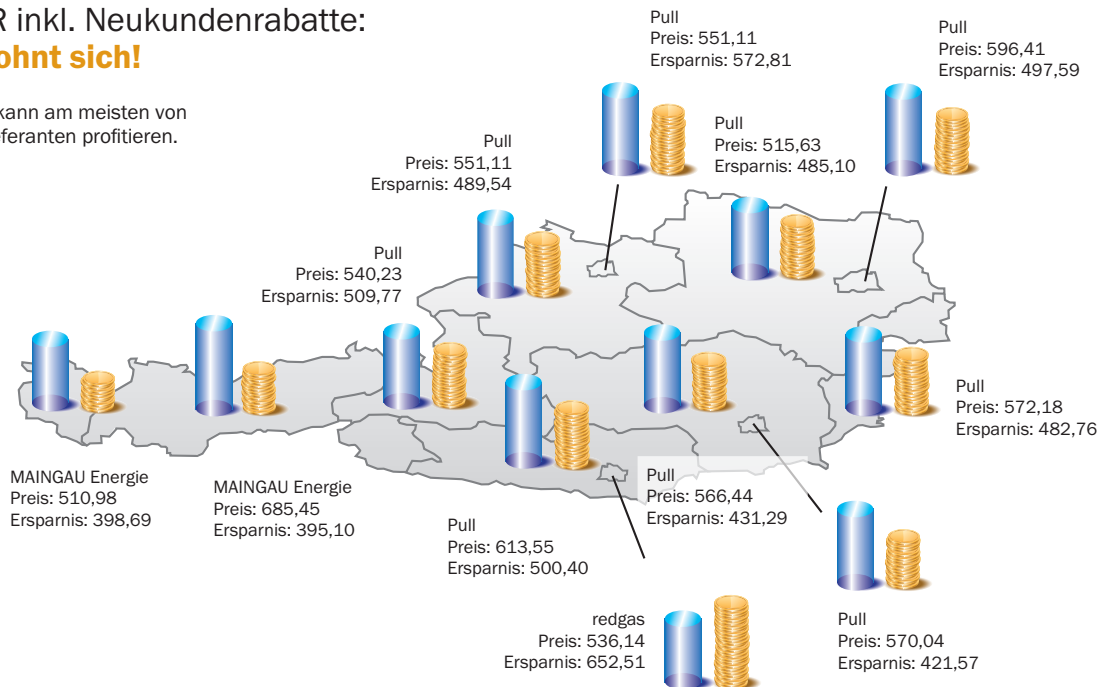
R inkl. Neukundenrabatte:
ohnt sich!

kann am meisten von
feranten profitieren.

Pull
Preis: 551,11
Ersparnis: 572,81

Pull
Preis: 596,41
Ersparnis: 497,59

Pull
Preis: 515,63
Ersparnis: 485,10

Pull
Preis: 551,11
Ersparnis: 489,54

Pull
Preis: 540,23
Ersparnis: 509,77

Pull
Preis: 572,18
Ersparnis: 482,76

MAINGAU Energie
Preis: 510,98
Ersparnis: 398,69

MAINGAU Energie
Preis: 685,45
Ersparnis: 395,10

Pull
Preis: 566,44
Ersparnis: 431,29

Pull
Preis: 613,55
Ersparnis: 500,40

redgas
Preis: 536,14
Ersparnis: 652,51

Pull
Preis: 570,04
Ersparnis: 421,57